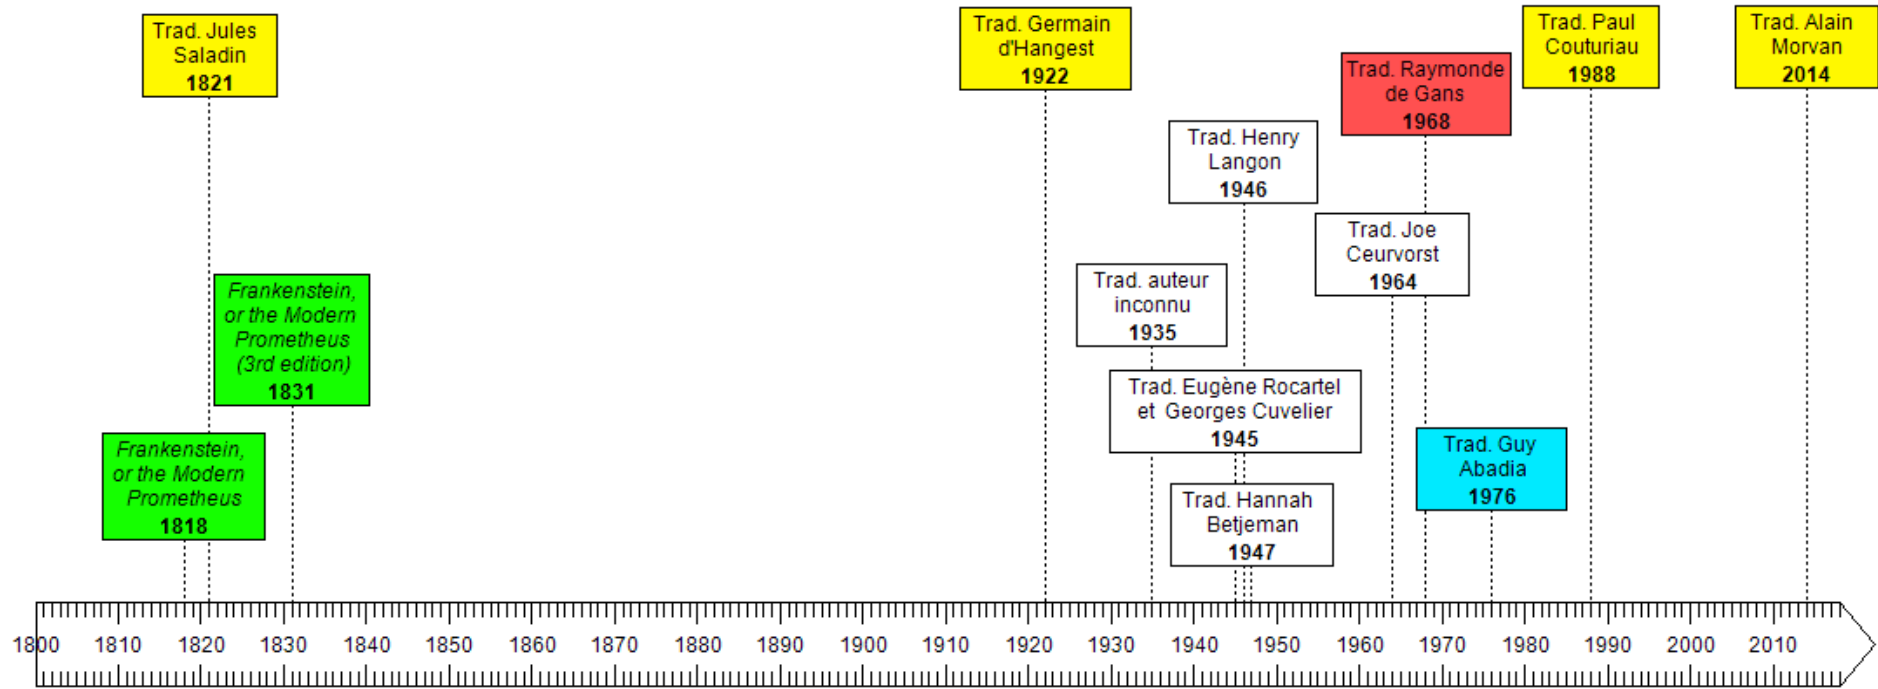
Trad. Jules Saladin
1821

Trad. Germain d'Hangest
1922

Trad. Raymonde de Gans
1968

Trad. Paul Couturiau
1988

Trad. Alain Morvan
2014

Trad. Henry Langon
1946

Trad. Joe Ceurvorst
1964

Trad. auteur inconnu
1935

Frankenstein, or the Modern Prometheus (3rd edition)
1831

Trad. Eugène Rocartel et Georges Cuvelier
1945

Trad. Guy Abadia
1976

Frankenstein, or the Modern Prometheus
1818

Trad. Hannah Betjeman
1947

1800 1810 1820 1830 1840 1850 1860 1870 1880 1890 1900 1910 1920 1930 1940 1950 1960 1970 1980 1990 2000 2010